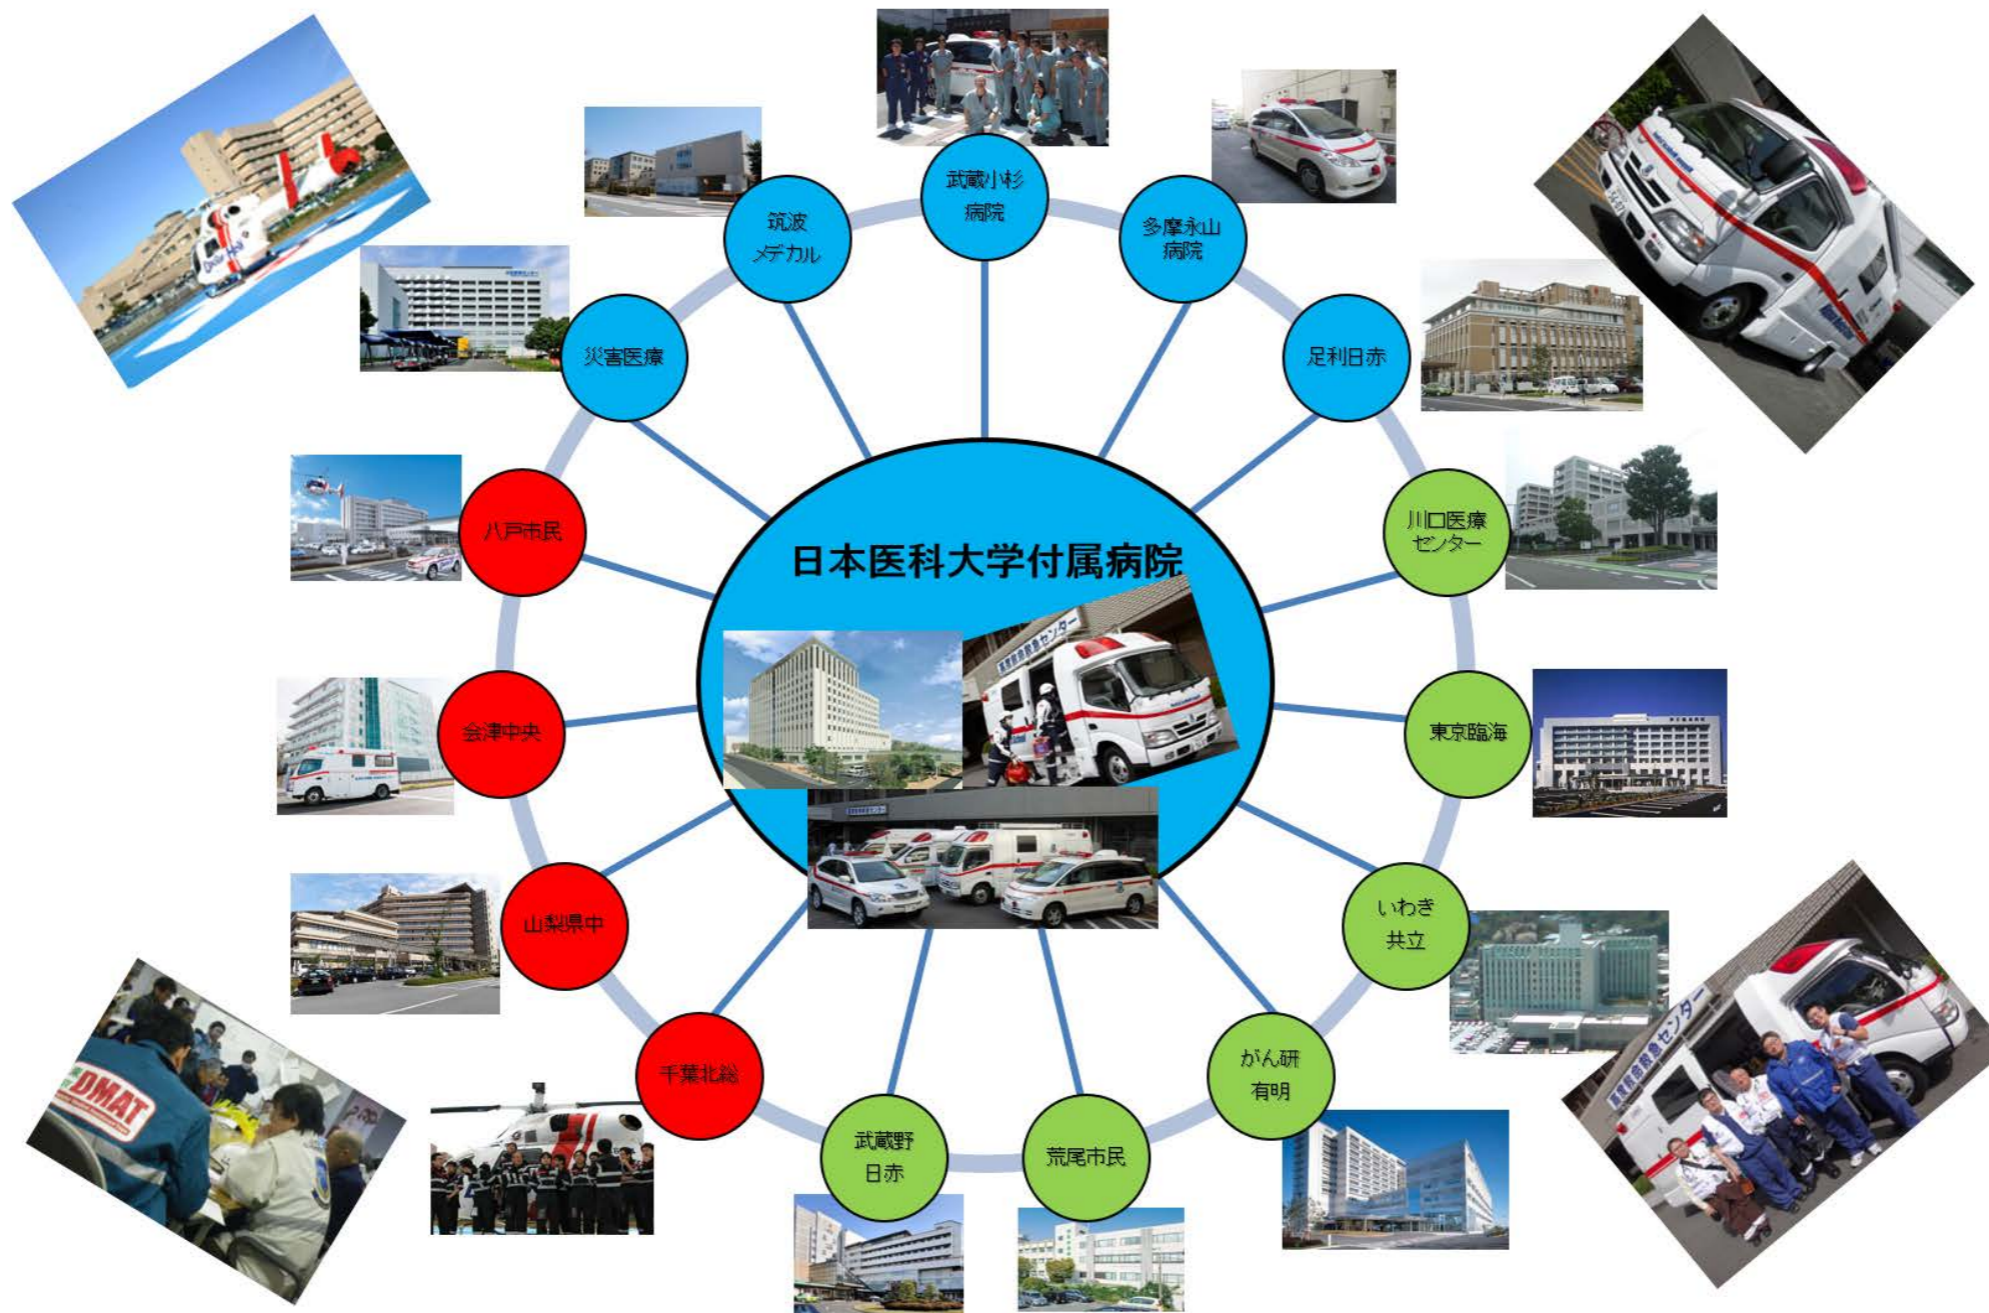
日本医科大学付属病院

武蔵小杉
病院

多摩永山
病院

足利日赤

川口医療
センター

東京臨海

いわき
共立

がん研
有明

荒尾市民

武蔵野
日赤

千葉北総

山梨県中

会津中央

八戸市民

災害医療

筑波
メデカル

DMAT